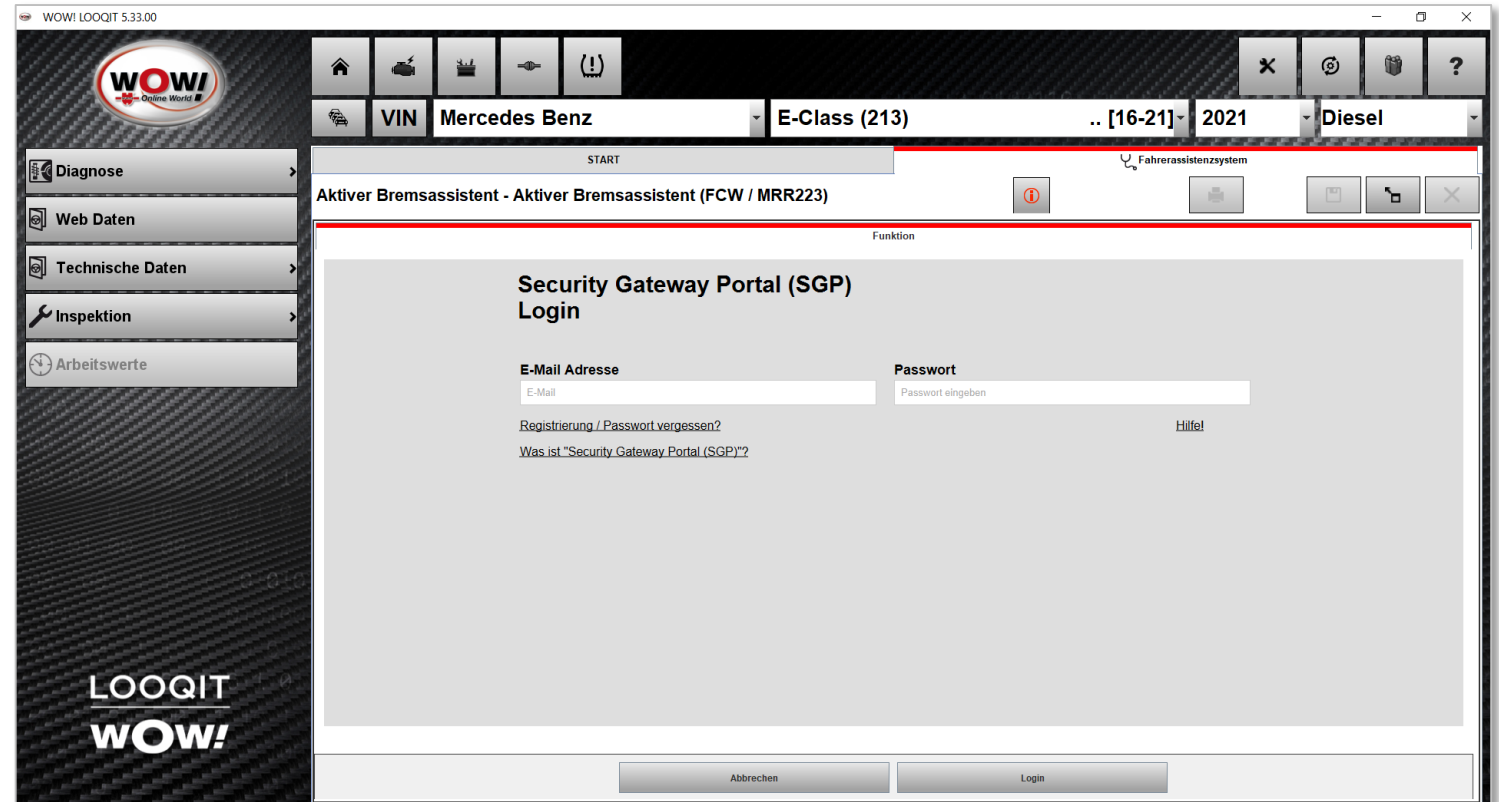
WOW! LOOQIT 5.33.00

WOW! Online World

VIN Mercedes Benz
E-Class (213) .. [16-21]
2021
Diesel

Diagnose
Web Daten
Technische Daten
Inspektion
Arbeitswerte

START
Fahrerassistenzsystem

Aktiver Bremsassistent - Aktiver Bremsassistent (FCW / MRR223)

Funktion

Security Gateway Portal (SGP)
Login

E-Mail Adresse
E-Mail
Passwort
Passwort eingeben

Registrierung / Passwort vergessen?
Hilfe!
Was ist "Security Gateway Portal (SGP)"?

LOOQIT
WOW!

Abbrechen
Login